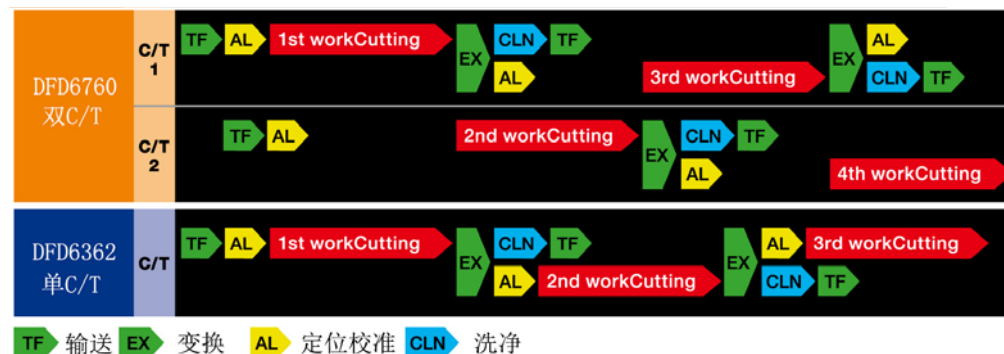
DFD6760
双C/T

C/T
1

TF AL 1st workCutting EX CLN TF AL 3rd workCutting EX AL CLN TF

C/T
2

TF AL 2nd workCutting EX CLN TF AL 4th workCutting

DFD6362
单C/T

C/T

TF AL 1st workCutting EX CLN TF AL 2nd workCutting EX AL 3rd workCutting CLN TF

TF 输送 EX 变换 AL 定位校准 CLN 洗净